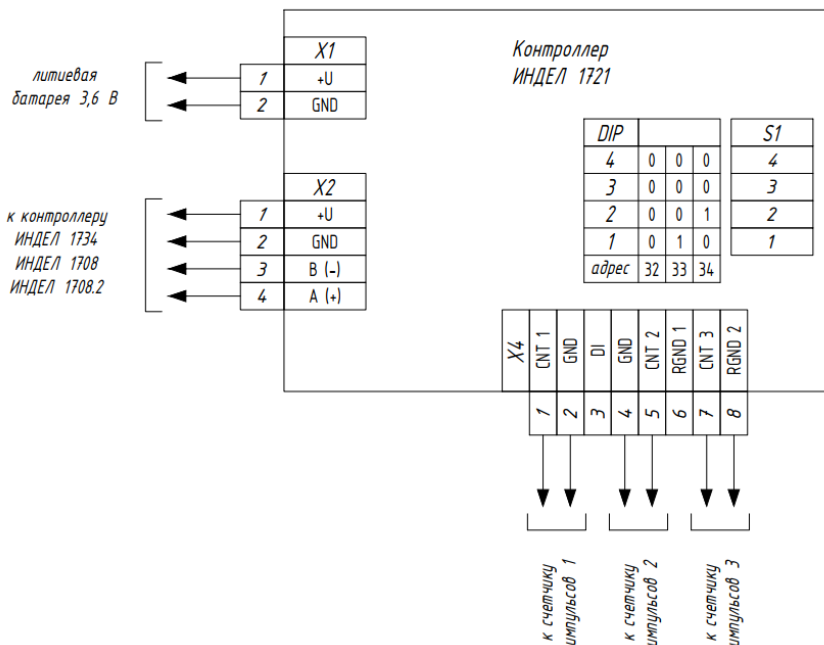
литиевая батарея 3,6 В

X1
| | |
|---|---|
| 1 | +U |
| 2 | GND |

Контроллер
ИНДЕЛ 1721

к контроллеру
ИНДЕЛ 1734
ИНДЕЛ 1708
ИНДЕЛ 1708.2

X2
| | |
|---|---|
| 1 | +U |
| 2 | GND |
| 3 | B (-) |
| 4 | A (+) |

| DIP | | | |
|---|---|---|---|
| 4 | 0 | 0 | 0 |
| 3 | 0 | 0 | 0 |
| 2 | 0 | 0 | 1 |
| 1 | 0 | 1 | 0 |
| адрес | 32 | 33 | 34 |

| S1 |
|---|
| 4 |
| 3 |
| 2 |
| 1 |

| X4 | CNT 1 | GND | DI | GND | CNT 2 | RGND 1 | CNT 3 | RGND 2 |
|---|---|---|---|---|---|---|---|---|
| | 1 | 2 | 3 | 4 | 5 | 6 | 7 | 8 |

к счетчику импульсов 1
к счетчику импульсов 2
к счетчику импульсов 3